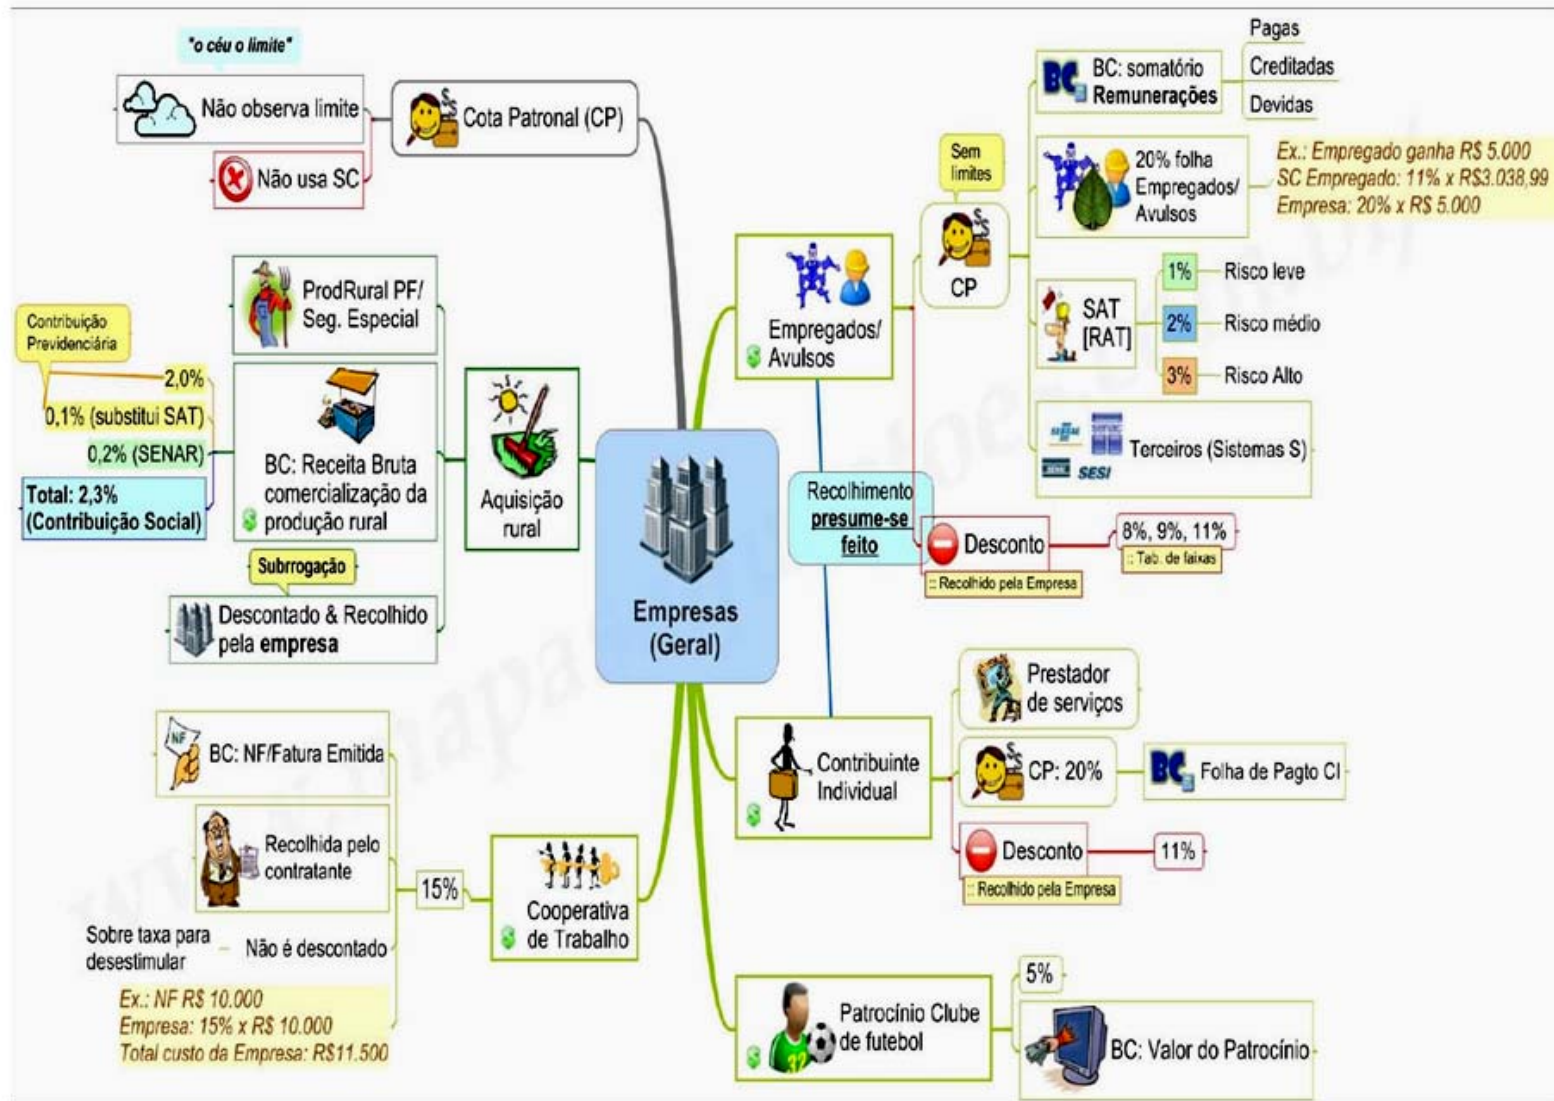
"o céu o limite"

Não observa limite

Não usa SC

Cota Patronal (CP)

ProdRural PF/ Seg. Especial

Contribuição Previdenciária

2,0%

0,1% (substitui SAT)

0,2% (SENAR)

Total: 2,3% (Contribuição Social)

BC: Receita Bruta comercialização da produção rural

Subrrogação

Descontado & Recolhido pela empresa

Aquisição rural

Empresas (Geral)

BC: NF/Fatura Emitida

Recolhida pelo contratante

15%

Sobre taxa para desestimular

Não é descontado

Ex.: NF R$ 10.000
Empresa: 15% x R$ 10.000
Total custo da Empresa: R$11.500

Cooperativa de Trabalho

Empregados/ Avulsos

Sem limites

CP

BC: somatório Remunerações

Pagas

Creditadas

Devidas

20% folha Empregados/ Avulsos

Ex.: Empregado ganha R$ 5.000
SC Empregado: 11% x R$3.038,99
Empresa: 20% x R$ 5.000

SAT [RAT]

1% Risco leve

2% Risco médio

3% Risco Alto

SESI SENAC SENAI SESI

Terceiros (Sistemas S)

Recolhimento presume-se feito

Desconto

:: Recolhido pela Empresa

8%, 9%, 11%

:: Tab. de faixas

Prestador de serviços

Contribuinte Individual

CP: 20%

Folha de Pagto CI

Desconto

:: Recolhido pela Empresa

11%

Patrocínio Clube de futebol

5%

BC: Valor do Patrocínio